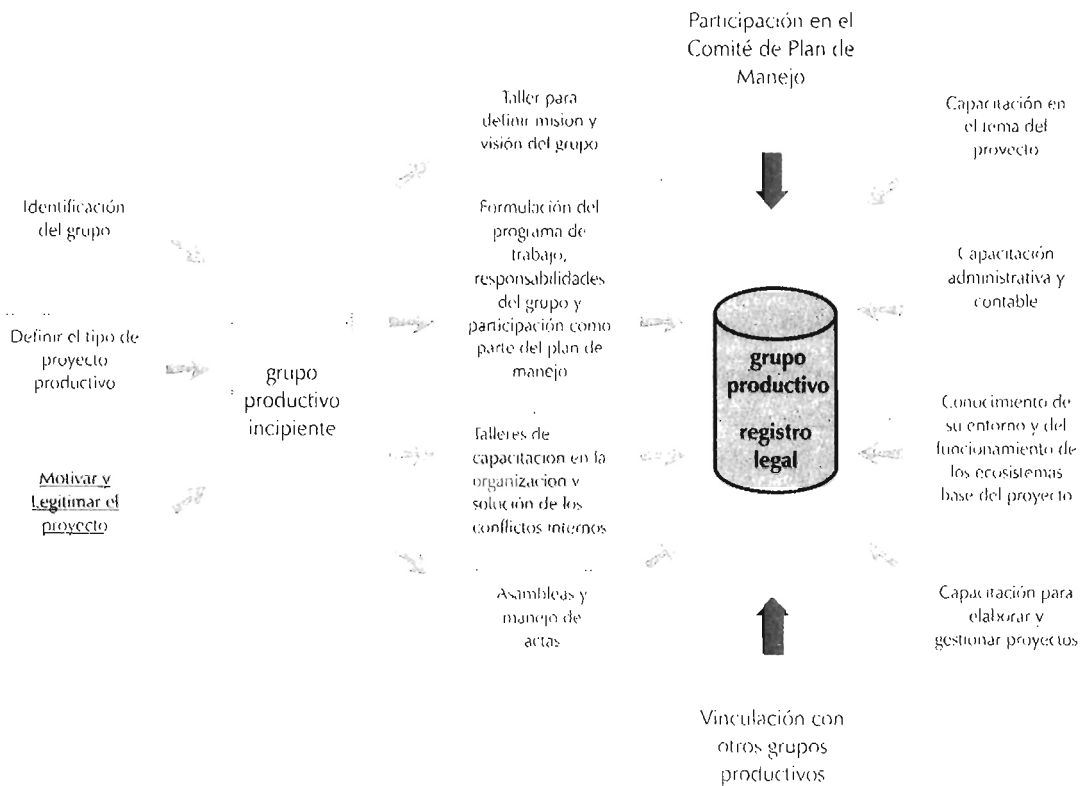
Participación en el Comité de Plan de Manejo

Identificación del grupo

Definir el tipo de proyecto productivo

Motivar y Legitimar el proyecto

grupo productivo incipiente

Taller para definir misión y visión del grupo

Formulación del programa de trabajo, responsabilidades del grupo y participación como parte del plan de manejo

Talleres de capacitación en la organización y solución de los conflictos internos

Asambleas y manejo de actas

grupo productivo

registro legal

Capacitación en el tema del proyecto

Capacitación administrativa y contable

Conocimiento de su entorno y del funcionamiento de los ecosistemas base del proyecto

Capacitación para elaborar y gestionar proyectos

Vinculación con otros grupos productivos